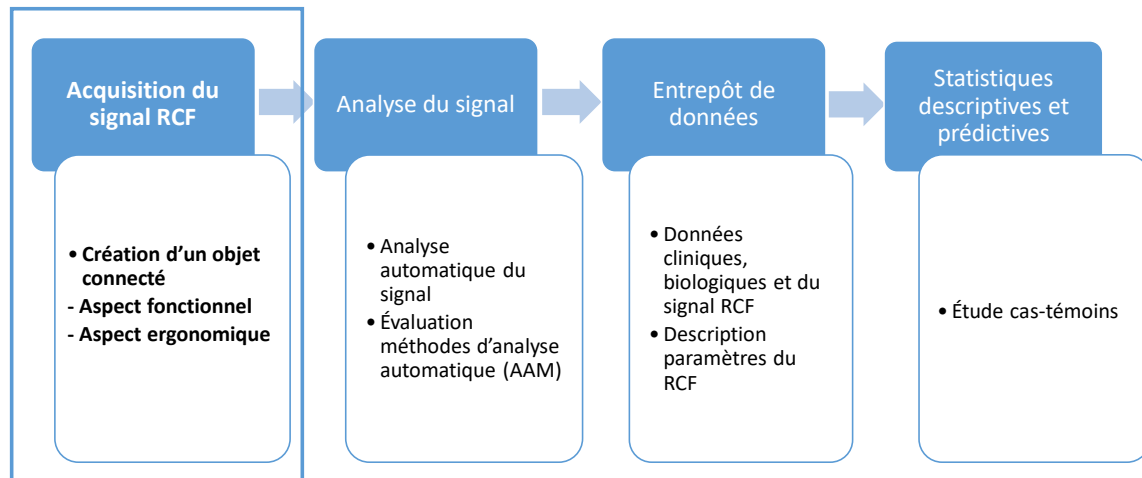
Acquisition du signal RCF

• Création d'un objet connecté
- Aspect fonctionnel
- Aspect ergonomique

Analyse du signal

• Analyse automatique du signal
• Évaluation méthodes d'analyse automatique (AAM)

Entrepôt de données

• Données cliniques, biologiques et du signal RCF
• Description paramètres du RCF

Statistiques descriptives et prédictives

• Étude cas-témoins